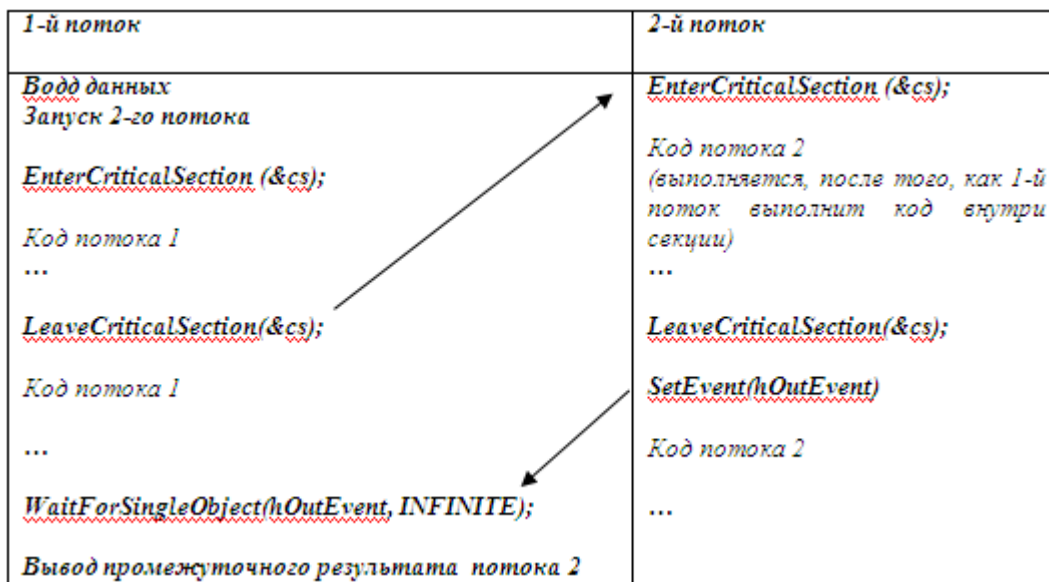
| 1-й поток | 2-й поток |
|---|---|
| Водд данных<br>Запуск 2-го потока<br><br>EnterCriticalSection (&cs);<br><br>Код потока 1<br>…<br><br>LeaveCriticalSection(&cs);<br><br>Код потока 1<br><br>…<br><br>WaitForSingleObject(hOutEvent, INFINITE);<br><br>Вывод промежуточного результата потока 2 | EnterCriticalSection (&cs);<br><br>Код потока 2<br>(выполняется, после того, как 1-й поток выполнит код внутри секции)<br>…<br><br>LeaveCriticalSection(&cs);<br><br>SetEvent(hOutEvent)<br><br>Код потока 2<br><br>… |